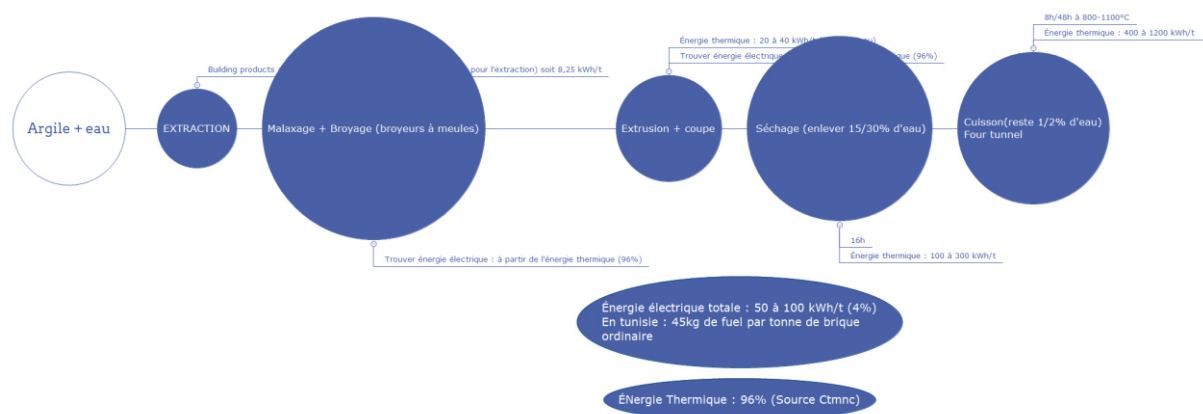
Argile + eau

Building products

EXTRACTION

pour l'extraction) soit 8,25 kWh/t

Malaxage + Broyage (broyeurs à meules)

Trouver énergie électrique : à partir de l'énergie thermique (96%)

Énergie thermique : 20 à 40 kWh/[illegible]

Trouver énergie électrique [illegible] que (96%)

Extrusion + coupe

Séchage (enlever 15/30% d'eau)

16h

Énergie thermique : 100 à 300 kWh/t

8h/48h à 800-1100°C

Énergie thermique : 400 à 1200 kWh/t

Cuisson(reste 1/2% d'eau)
Four tunnel

Énergie électrique totale : 50 à 100 kWh/t (4%)
En tunisie : 45kg de fuel par tonne de brique ordinaire

ÉNergie Thermique : 96% (Source Ctmnc)